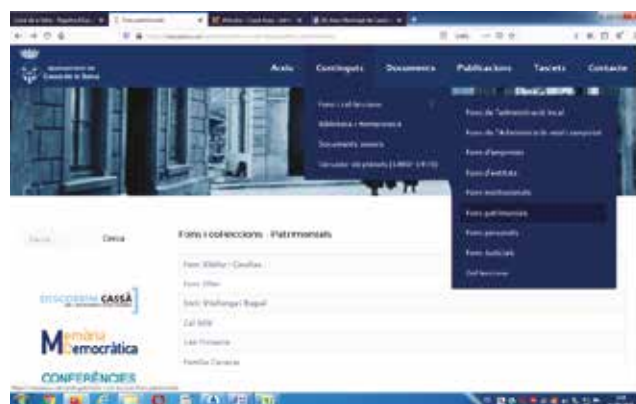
Inici
Continguts
Documents
Publicacions
Tasques
Contacte

Fons i col·leccions
Biblioteca i hemeroteca
Documents annexos
Versions del present (1880-1970)

Fons de l'administració local
Fons de l'administració central i autonòmica
Fons d'empreses
Fons d'entitats
Fons institucionals
Fons patrimonials
Fons personals
Fons judicials
Col·leccions

Cerca

Fons i col·leccions - Patrimonials

Fons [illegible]
Fons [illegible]
Sant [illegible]
Cal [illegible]
Can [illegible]
Família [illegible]

CASSÀ

Memòria Democràtica

CONFERÈNCIES